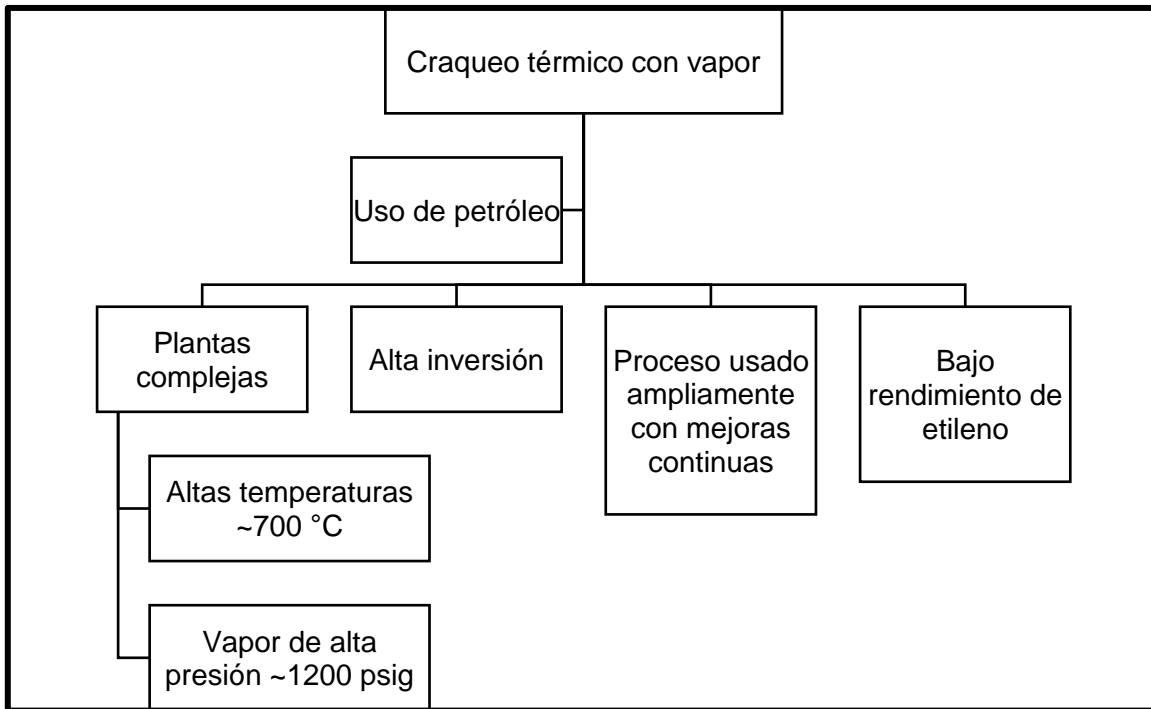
Craqueo térmico con vapor

Uso de petróleo

Plantas complejas

Alta inversión

Proceso usado ampliamente con mejoras continuas

Bajo rendimiento de etileno

Altas temperaturas ~700 °C

Vapor de alta presión ~1200 psig